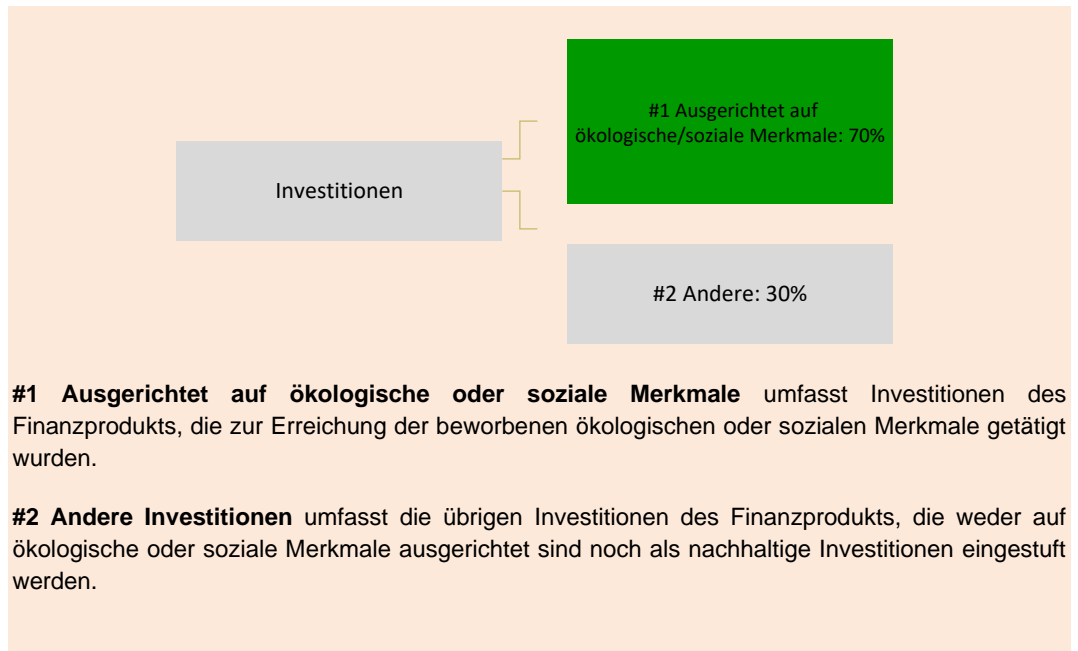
Investitionen

#1 Ausgerichtet auf ökologische/soziale Merkmale: 70%

#2 Andere: 30%

**#1 Ausgerichtet auf ökologische oder soziale Merkmale** umfasst Investitionen des Finanzprodukts, die zur Erreichung der beworbenen ökologischen oder sozialen Merkmale getätigt wurden.

**#2 Andere Investitionen** umfasst die übrigen Investitionen des Finanzprodukts, die weder auf ökologische oder soziale Merkmale ausgerichtet sind noch als nachhaltige Investitionen eingestuft werden.